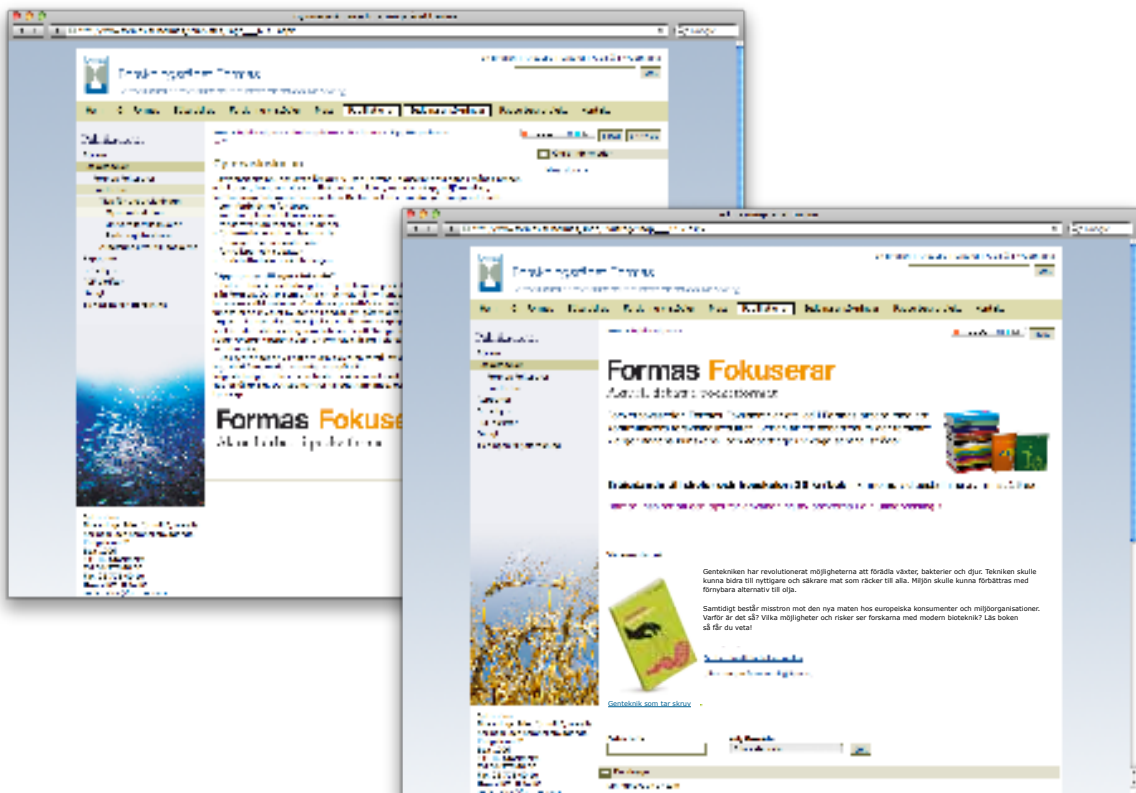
Formas Fokuser

Formas Fokuserar

Gentekniken har revolutionerat möjligheterna att förädla växter, bakterier och djur. Tekniken skulle kunna bidra till nyttigare och säkrare mat som räcker till alla. Miljön skulle kunna förbättras med förnybara alternativ till olja.

Samtidigt består misstron mot den nya maten hos europeiska konsumenter och miljöorganisationer. Varför är det så? Vilka möjligheter och risker ser forskarna med modern bioteknik? Läs boken så får du veta!

Genteknik som tar skruv